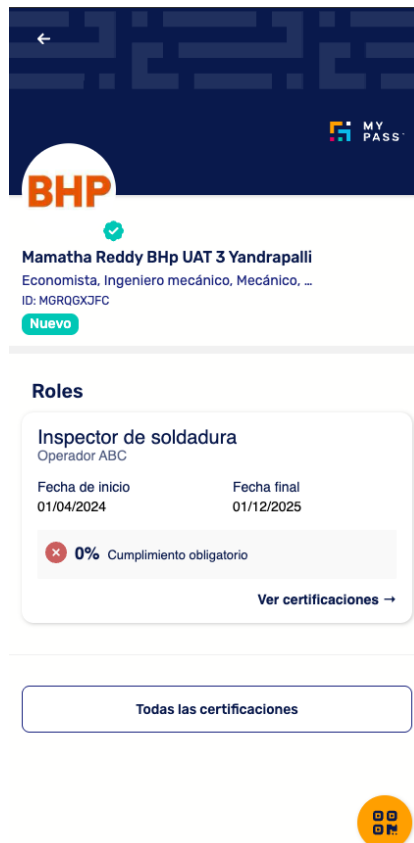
←

MY PASS

BHP

Mamatha Reddy BHp UAT 3 Yandrapalli

Economista, Ingeniero mecánico, Mecánico, ...

ID: MGRQGXJFC

Nuevo

Roles

Inspector de soldadura

Operador ABC

Fecha de inicio
01/04/2024

Fecha final
01/12/2025

0% Cumplimiento obligatorio

Ver certificaciones →

Todas las certificaciones